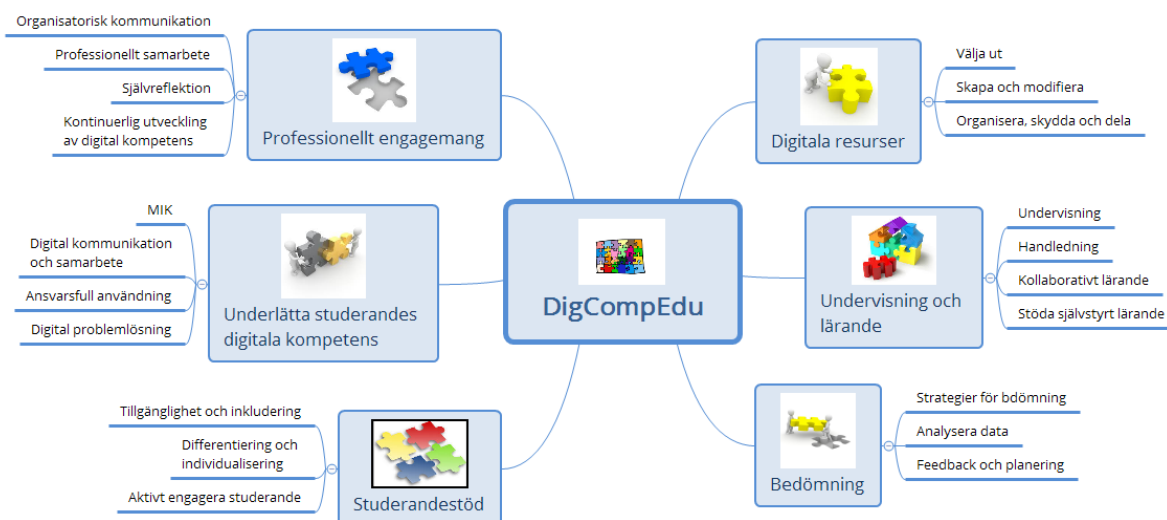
DigCompEdu

Professionellt engagemang

Organisatorisk kommunikation

Professionellt samarbete

Självreflektion

Kontinuerlig utveckling av digital kompetens

Digitala resurser

Välja ut

Skapa och modifiera

Organisera, skydda och dela

Underlätta studerandes digitala kompetens

MIK

Digital kommunikation och samarbete

Ansvarsfull användning

Digital problemlösning

Undervisning och lärande

Undervisning

Handledning

Kollaborativt lärande

Stöda självstyrt lärande

Studerandestöd

Tillgänglighet och inkludering

Differentiering och individualisering

Aktivt engagera studerande

Bedömning

Strategier för bdömning

Analysera data

Feedback och planering